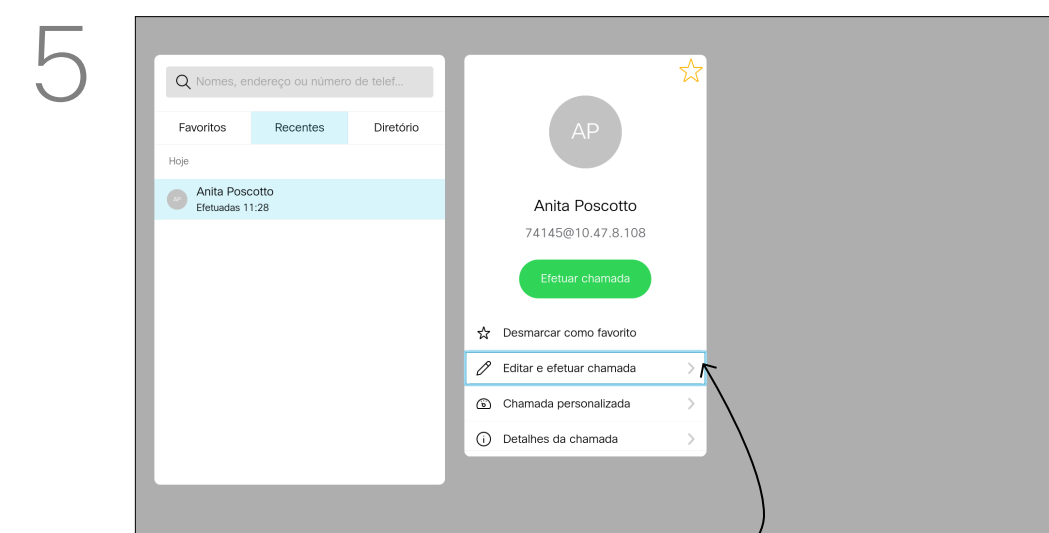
5

Nomes, endereço ou número de telef...

Favoritos
Recentes
Diretório

Hoje

AP
Anita Poscotto
Efetuadas 11:28

AP

Anita Poscotto

74145@10.47.8.108

Efetuar chamada

Desmarcar como favorito

Editar e efetuar chamada

Chamada personalizada

Detalhes da chamada